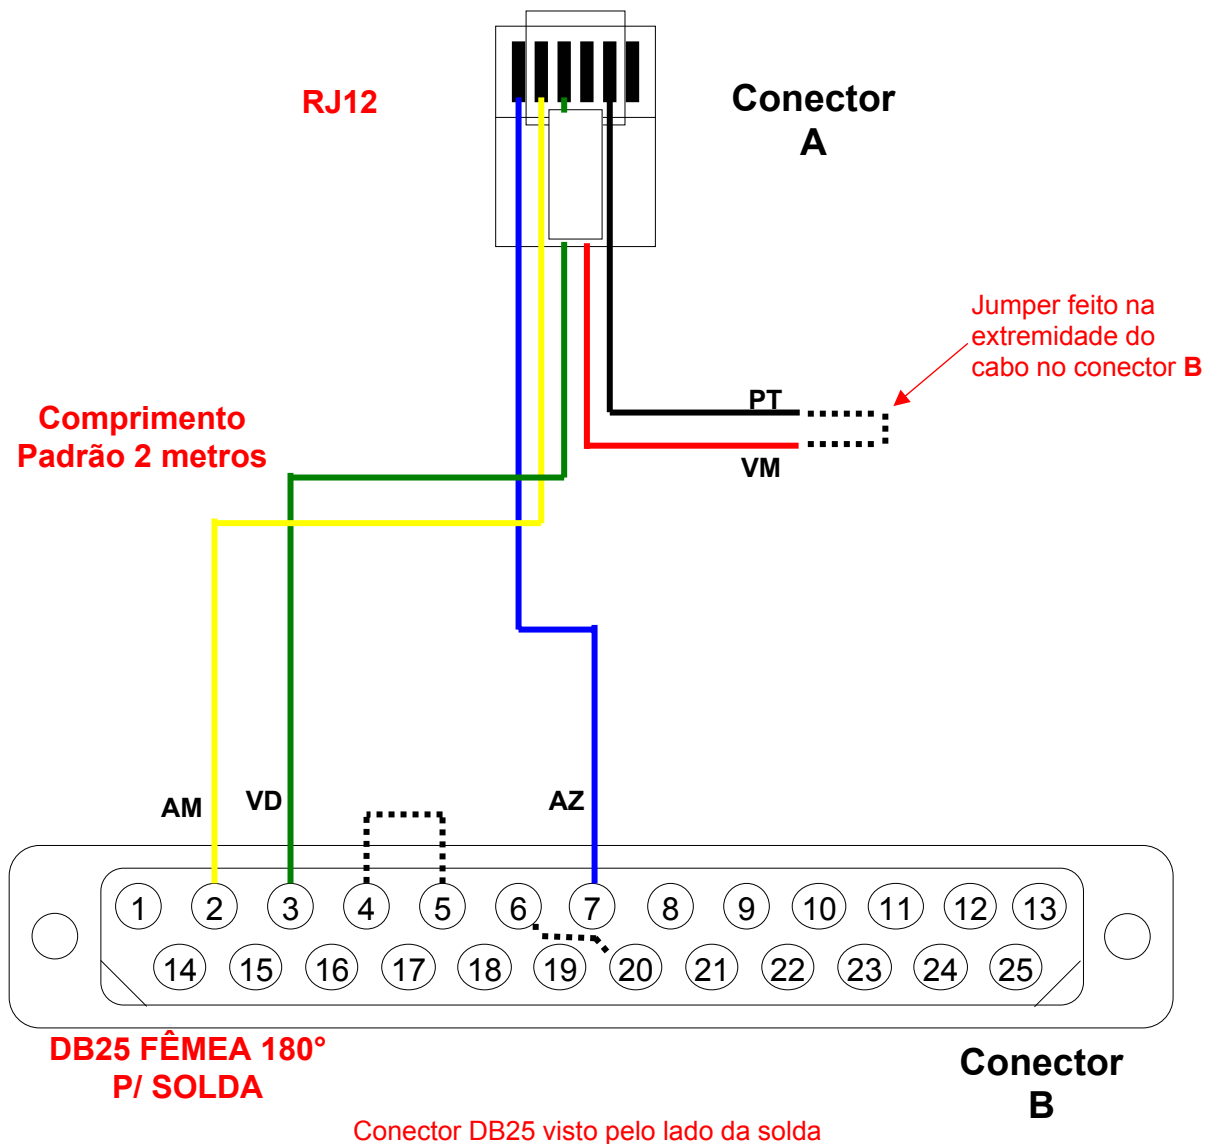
RJ12

Conector A

Jumper feito na extremidade do cabo no conector B

PT

VM

Comprimento Padrão 2 metros

AM

VD

AZ

1 2 3 4 5 6 7 8 9 10 11 12 13

14 15 16 17 18 19 20 21 22 23 24 25

DB25 FÊMEA 180° P/ SOLDA

Conector B

Conector DB25 visto pelo lado da solda